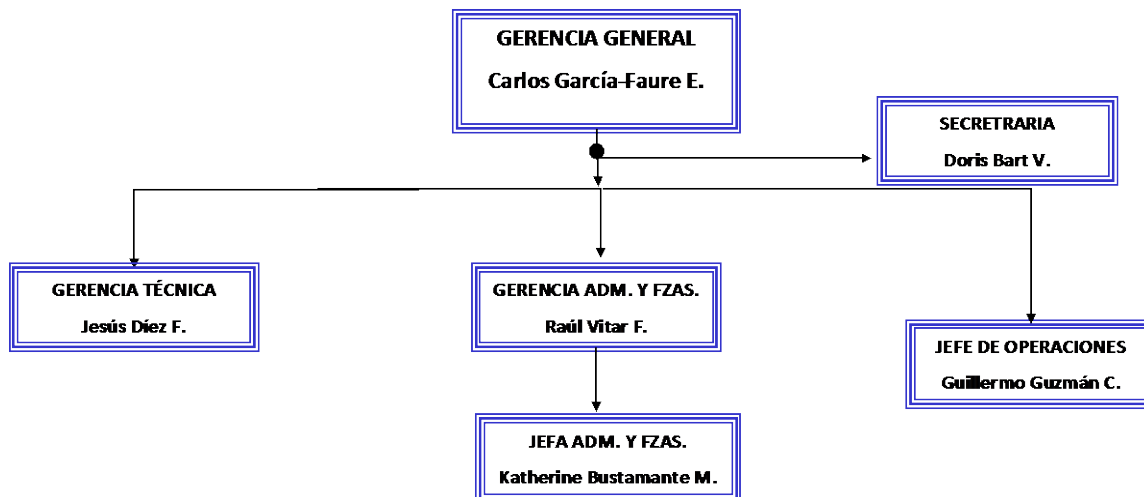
GERENCIA GENERAL
Carlos García-Faure E.

SECRETRARIA
Doris Bart V.

GERENCIA TÉCNICA
Jesús Díez F.

GERENCIA ADM. Y FZAS.
Raúl Vitar F.

JEFE DE OPERACIONES
Guillermo Guzmán C.

JEFA ADM. Y FZAS.
Katherine Bustamante M.